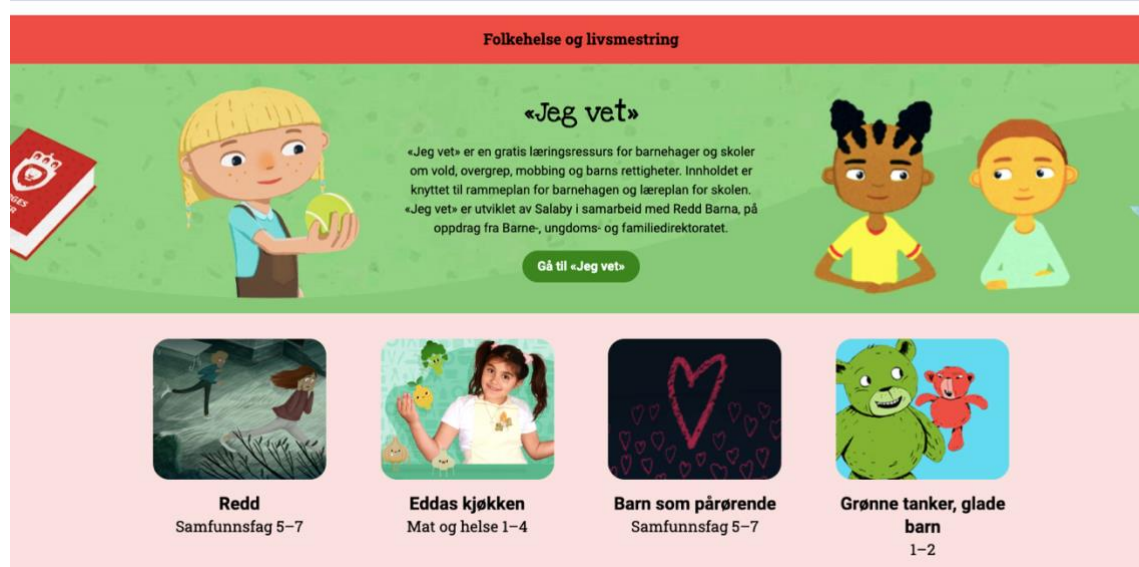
Folkehelse og livsmestring

«Jeg vet»

«Jeg vet» er en gratis læringsressurs for barnehager og skoler om vold, overgrep, mobbing og barns rettigheter. Innholdet er knyttet til rammeplan for barnehagen og læreplan for skolen. «Jeg vet» er utviklet av Salaby i samarbeid med Redd Barna, på oppdrag fra Barne-, ungdoms- og familiedirektoratet.

Gå til «Jeg vet»

Redd
Samfunnsfag 5–7

Eddas kjøkken
Mat og helse 1–4

Barn som pårørende
Samfunnsfag 5–7

Grønne tanker, glade barn
1–2